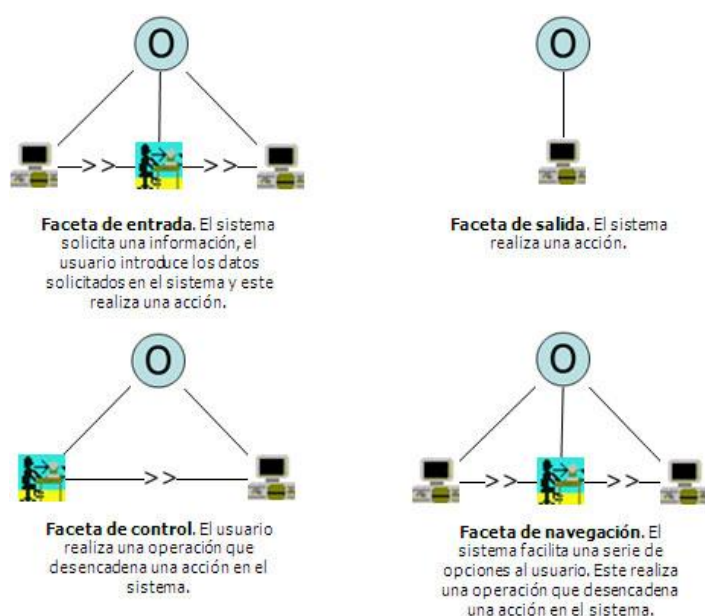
O

**Faceta de entrada.** El sistema solicita una información, el usuario introduce los datos solicitados en el sistema y este realiza una acción.

O

**Faceta de salida.** El sistema realiza una acción.

O

**Faceta de control.** El usuario realiza una operación que desencadena una acción en el sistema.

O

**Faceta de navegación.** El sistema facilita una serie de opciones al usuario. Este realiza una operación que desencadena una acción en el sistema.